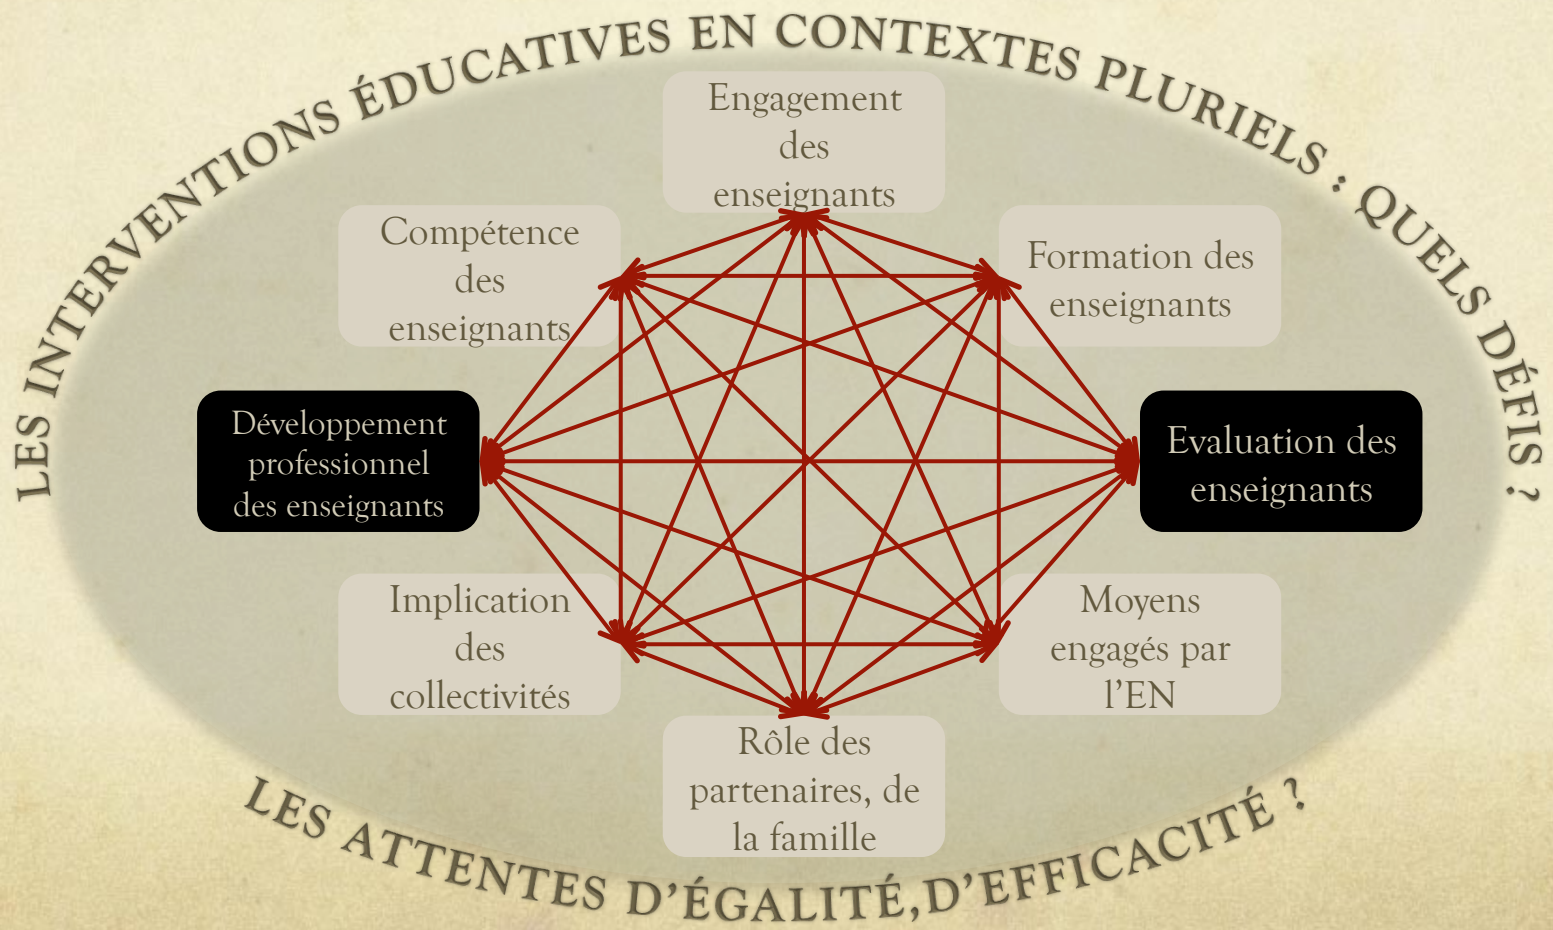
LES INTERVENTIONS ÉDUCATIVES EN CONTEXTES PLURIELS : QUELS DÉFIS ?

Engagement des enseignants

Compétence des enseignants

Formation des enseignants

Développement professionnel des enseignants

Evaluation des enseignants

Implication des collectivités

Moyens engagés par l'EN

Rôle des partenaires, de la famille

LES ATTENTES D'ÉGALITÉ,D'EFFICACITÉ ?